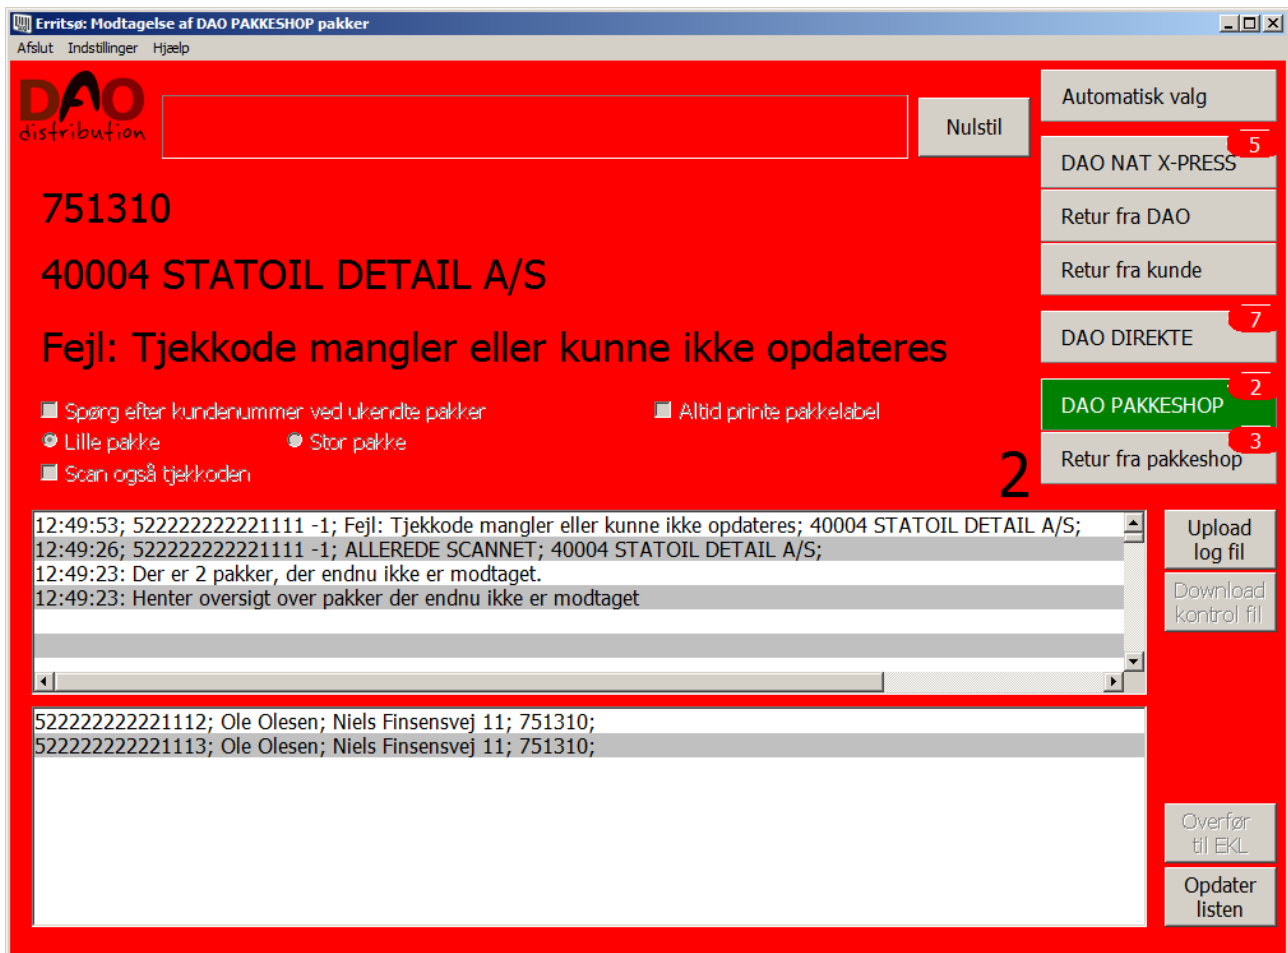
Erritsø: Modtagelse af DAO PAKKESHOP pakker

Afslut Indstillinger Hjælp

DAO distribution

Nulstil

Automatisk valg

DAO NAT X-PRESS 5

Retur fra DAO

Retur fra kunde

DAO DIREKTE 7

DAO PAKKESHOP 2

Retur fra pakkeshop 3

751310

40004 STATOIL DETAIL A/S

Fejl: Tjekkode mangler eller kunne ikke opdateres

Spørg efter kundenummer ved ukendte pakker

Altid printe pakkelabel

Lille pakke

Stor pakke

Scan også tjekkoden

2

12:49:53; 522222222221111 -1; Fejl: Tjekkode mangler eller kunne ikke opdateres; 40004 STATOIL DETAIL A/S;
12:49:26; 522222222221111 -1; ALLEREDE SCANNET; 40004 STATOIL DETAIL A/S;
12:49:23: Der er 2 pakker, der endnu ikke er modtaget.
12:49:23: Henter oversigt over pakker der endnu ikke er modtaget

Upload log fil

Download kontrol fil

522222222221112; Ole Olesen; Niels Finsensvej 11; 751310;
522222222221113; Ole Olesen; Niels Finsensvej 11; 751310;

Overfør til EKL

Opdater listen